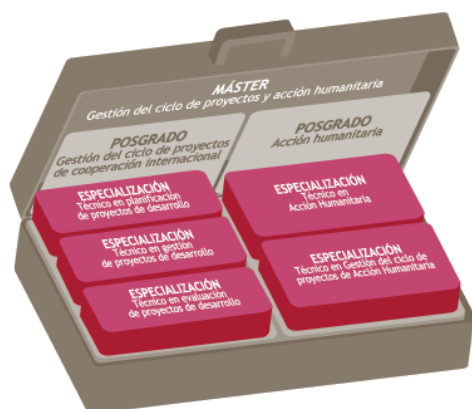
MÁSTER
Gestión del ciclo de proyectos y acción humanitaria

POSGRADO
Gestión del ciclo de proyectos de cooperación internacional

ESPECIALIZACIÓN
Técnico en planificación de proyectos de desarrollo

ESPECIALIZACIÓN
Técnico en gestión de proyectos de desarrollo

ESPECIALIZACIÓN
Técnico en evaluación de proyectos de desarrollo

POSGRADO
Acción humanitaria

ESPECIALIZACIÓN
Técnico en Acción Humanitaria

ESPECIALIZACIÓN
Técnico en Gestión del ciclo de proyectos de Acción Humanitaria